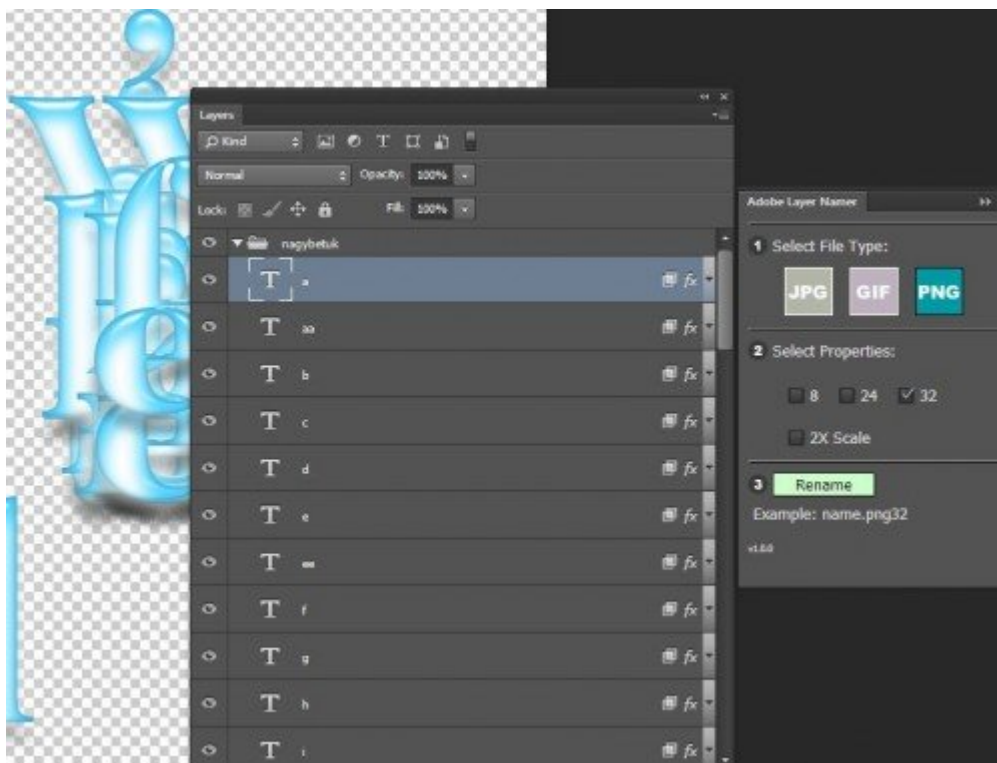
Layers

Kind

Normal

Opacity: 100%

Lock:

Fill: 100%

nagybetuk

a

aa

b

c

d

e

ee

f

g

h

i

Adobe Layer Namer

1 Select File Type:

JPG

GIF

PNG

2 Select Properties:

8

24

32

2X Scale

3 Rename

Example: name.png32

v1.0.0